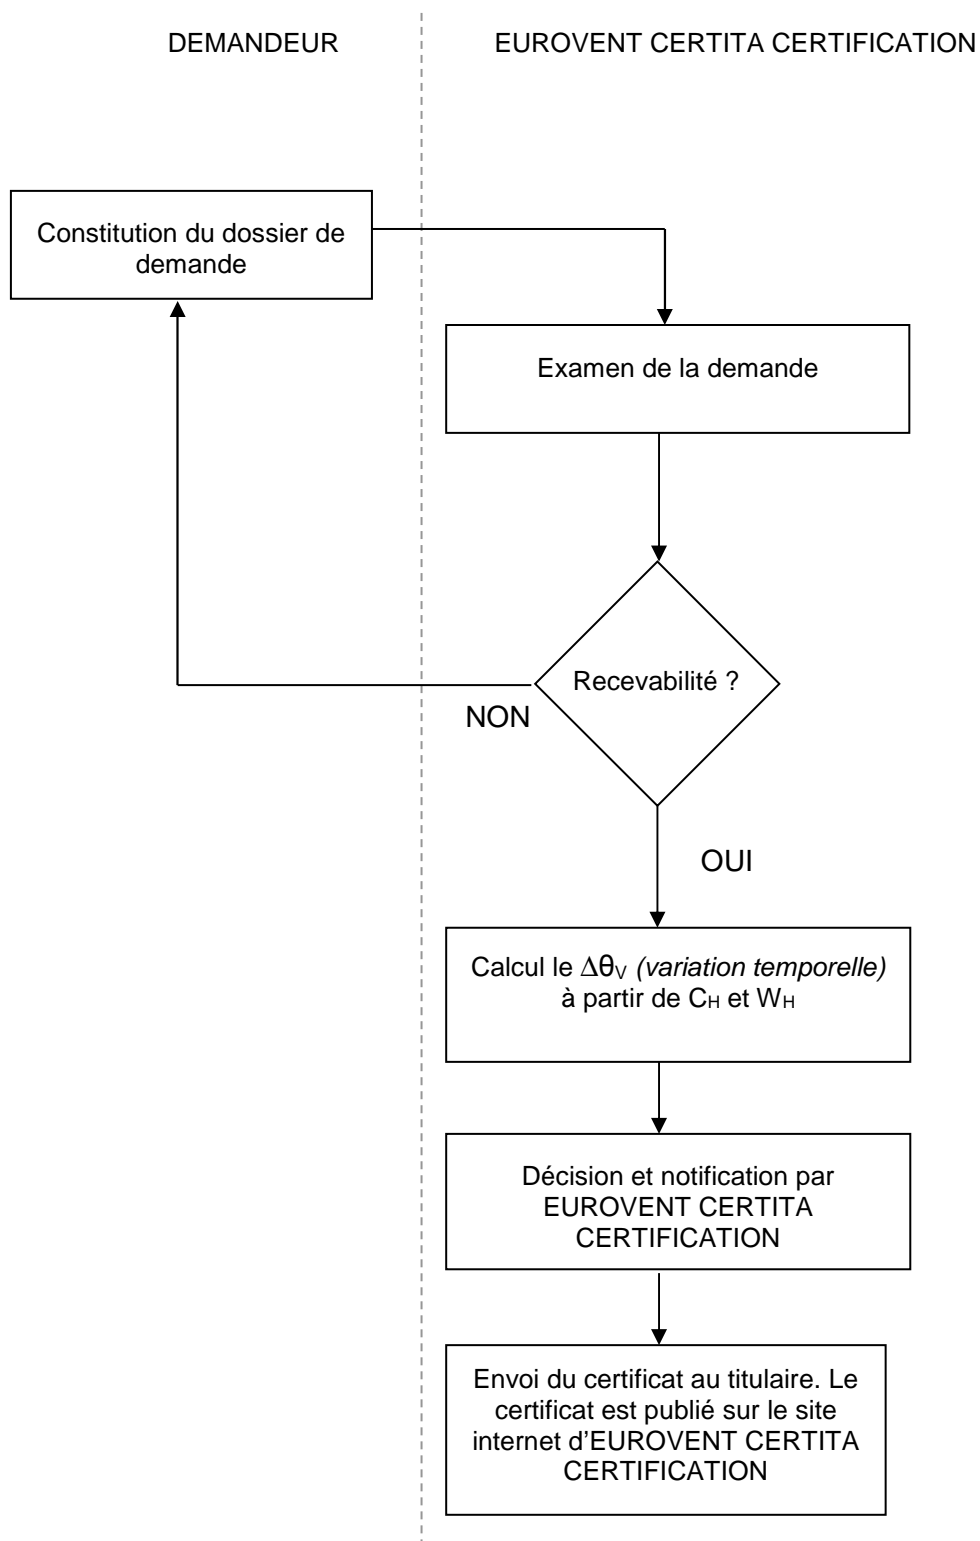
DEMANDEUR

EUROVENT CERTITA CERTIFICATION

Constitution du dossier de demande

Examen de la demande

Recevabilité ?

NON

OUI

Calcul le $\Delta\theta_V$ *(variation temporelle)* à partir de $C_H$ et $W_H$

Décision et notification par EUROVENT CERTITA CERTIFICATION

Envoi du certificat au titulaire. Le certificat est publié sur le site internet d’EUROVENT CERTITA CERTIFICATION